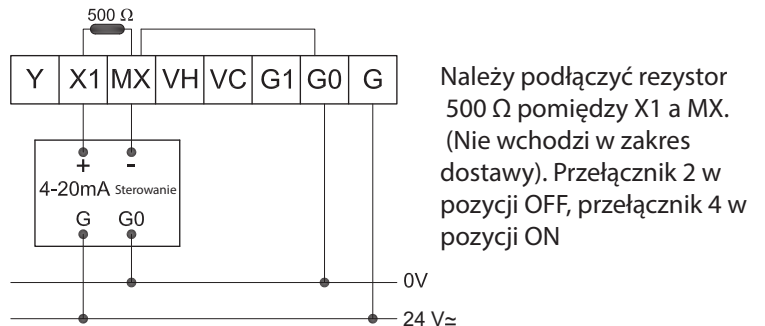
500 Ω

| Y | X1 | MX | VH | VC | G1 | G0 | G |
|---|---|---|---|---|---|---|---|

+ -
4-20mA Sterowanie
G G0

0V
24 V≃

Należy podłączyć rezystor 500 Ω pomiędzy X1 a MX. (Nie wchodzi w zakres dostawy). Przełącznik 2 w pozycji OFF, przełącznik 4 w pozycji ON